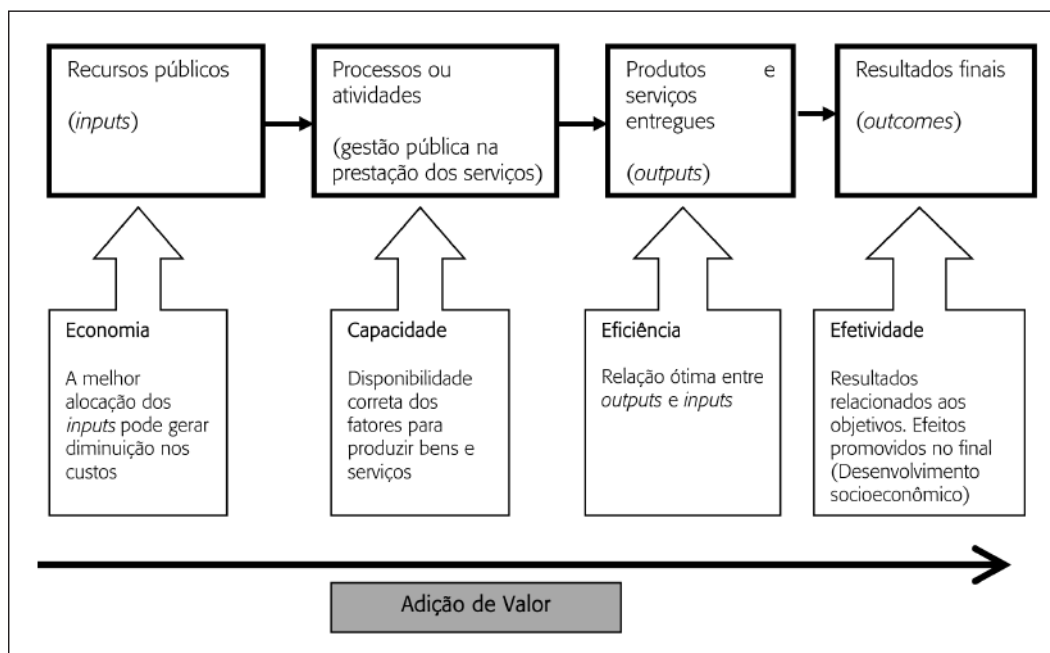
Recursos públicos

(*inputs*)

Processos ou atividades

(gestão pública na prestação dos serviços)

Produtos e serviços entregues

(*outputs*)

Resultados finais

(*outcomes*)

**Economia**

A melhor alocação dos *inputs* pode gerar diminuição nos custos

**Capacidade**

Disponibilidade correta dos fatores para produzir bens e serviços

**Eficiência**

Relação ótima entre *outputs* e *inputs*

**Efetividade**

Resultados relacionados aos objetivos. Efeitos promovidos no final (Desenvolvimento socioeconômico)

Adição de Valor